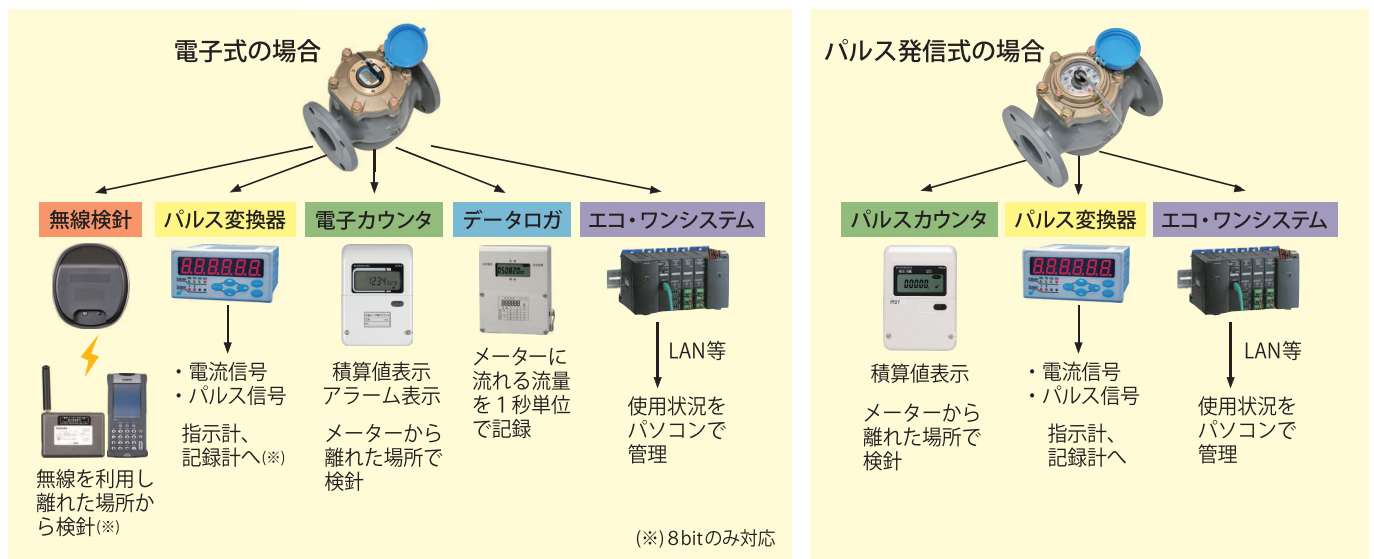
電子式の場合

無線検針

無線を利用し離れた場所から検針(※)

パルス変換器

888888

・電流信号
・パルス信号

指示計、記録計へ(※)

電子カウンタ

1234

積算値表示
アラーム表示

メーターから離れた場所で検針

データロガ

メーターに流れる流量を１秒単位で記録

エコ・ワンシステム

LAN等

使用状況をパソコンで管理

(※) 8bitのみ対応

パルス発信式の場合

パルスカウンタ

00000

積算値表示

メーターから離れた場所で検針

パルス変換器

888888

・電流信号
・パルス信号

指示計、記録計へ

エコ・ワンシステム

LAN等

使用状況をパソコンで管理